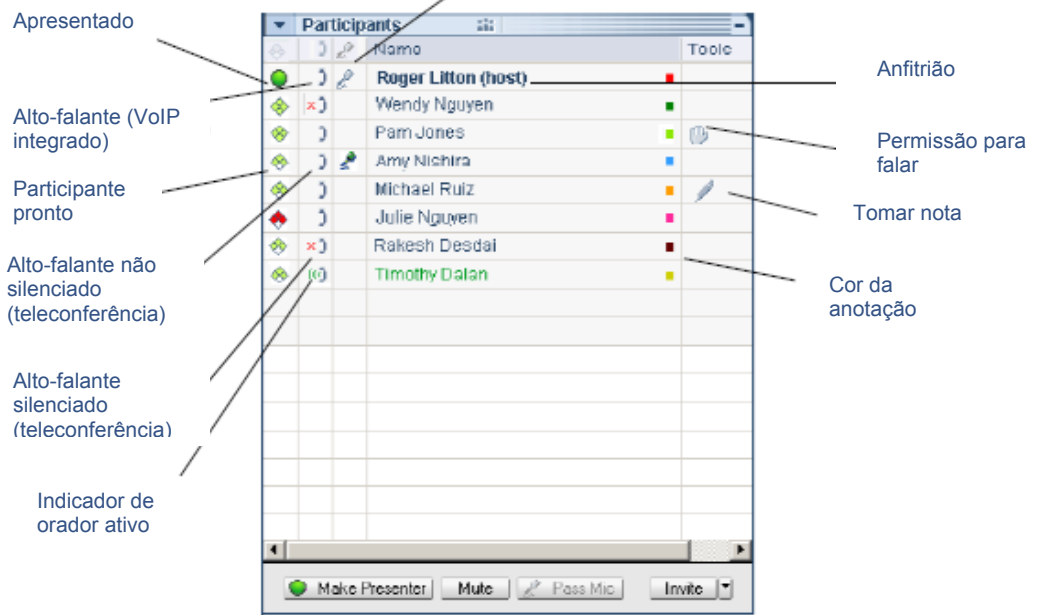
Apresentado

Alto-falante (VoIP integrado)

Participante pronto

Alto-falante não silenciado (teleconferência)

Alto-falante silenciado (teleconferência)

Indicador de orador ativo

Participants

| | | | Name | | Tools |
|---|---|---|---|---|---|
| | | | Roger Litton (host) | | |
| | | | Wendy Nguyen | | |
| | | | Pam Jones | | |
| | | | Amy Nishira | | |
| | | | Michael Ruiz | | |
| | | | Julie Nguyen | | |
| | | | Rakesh Desdai | | |
| | | | Timothy Dalan | | |

Make Presenter | Mute | Pass Mic | Invite

Anfitrião

Permissão para falar

Tomar nota

Cor da anotação